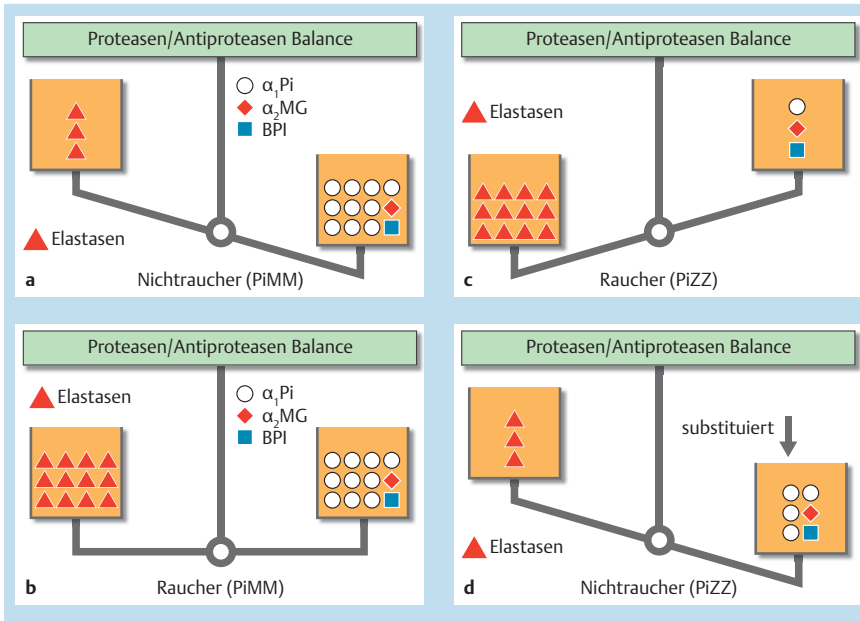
Proteasen/Antiproteasen Balance

$\alpha_1$Pi
$\alpha_2$MG
BPI

Elastasen

a

Nichtraucher (PiMM)

Proteasen/Antiproteasen Balance

Elastasen

c

Raucher (PiZZ)

Proteasen/Antiproteasen Balance

Elastasen

$\alpha_1$Pi
$\alpha_2$MG
BPI

b

Raucher (PiMM)

Proteasen/Antiproteasen Balance

substituiert

Elastasen

d

Nichtraucher (PiZZ)